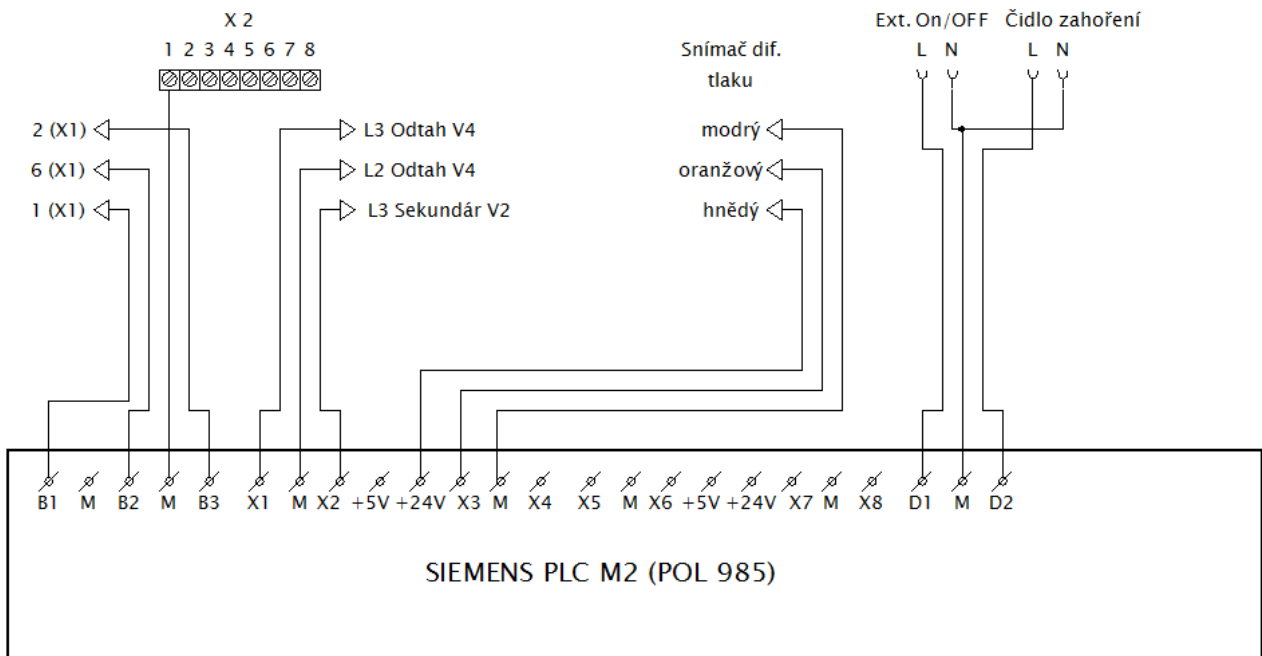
X 2
1 2 3 4 5 6 7 8

Snímač dif. tlaku

Ext. On/OFF
L N

Čidlo zahoření
L N

2 (X1)
6 (X1)
1 (X1)

L3 Odtah V4
L2 Odtah V4
L3 Sekundár V2

modrý
oranžový
hnědý

B1 M B2 M B3 X1 M X2 +5V +24V X3 M X4 X5 M X6 +5V +24V X7 M X8 D1 M D2

SIEMENS PLC M2 (POL 985)